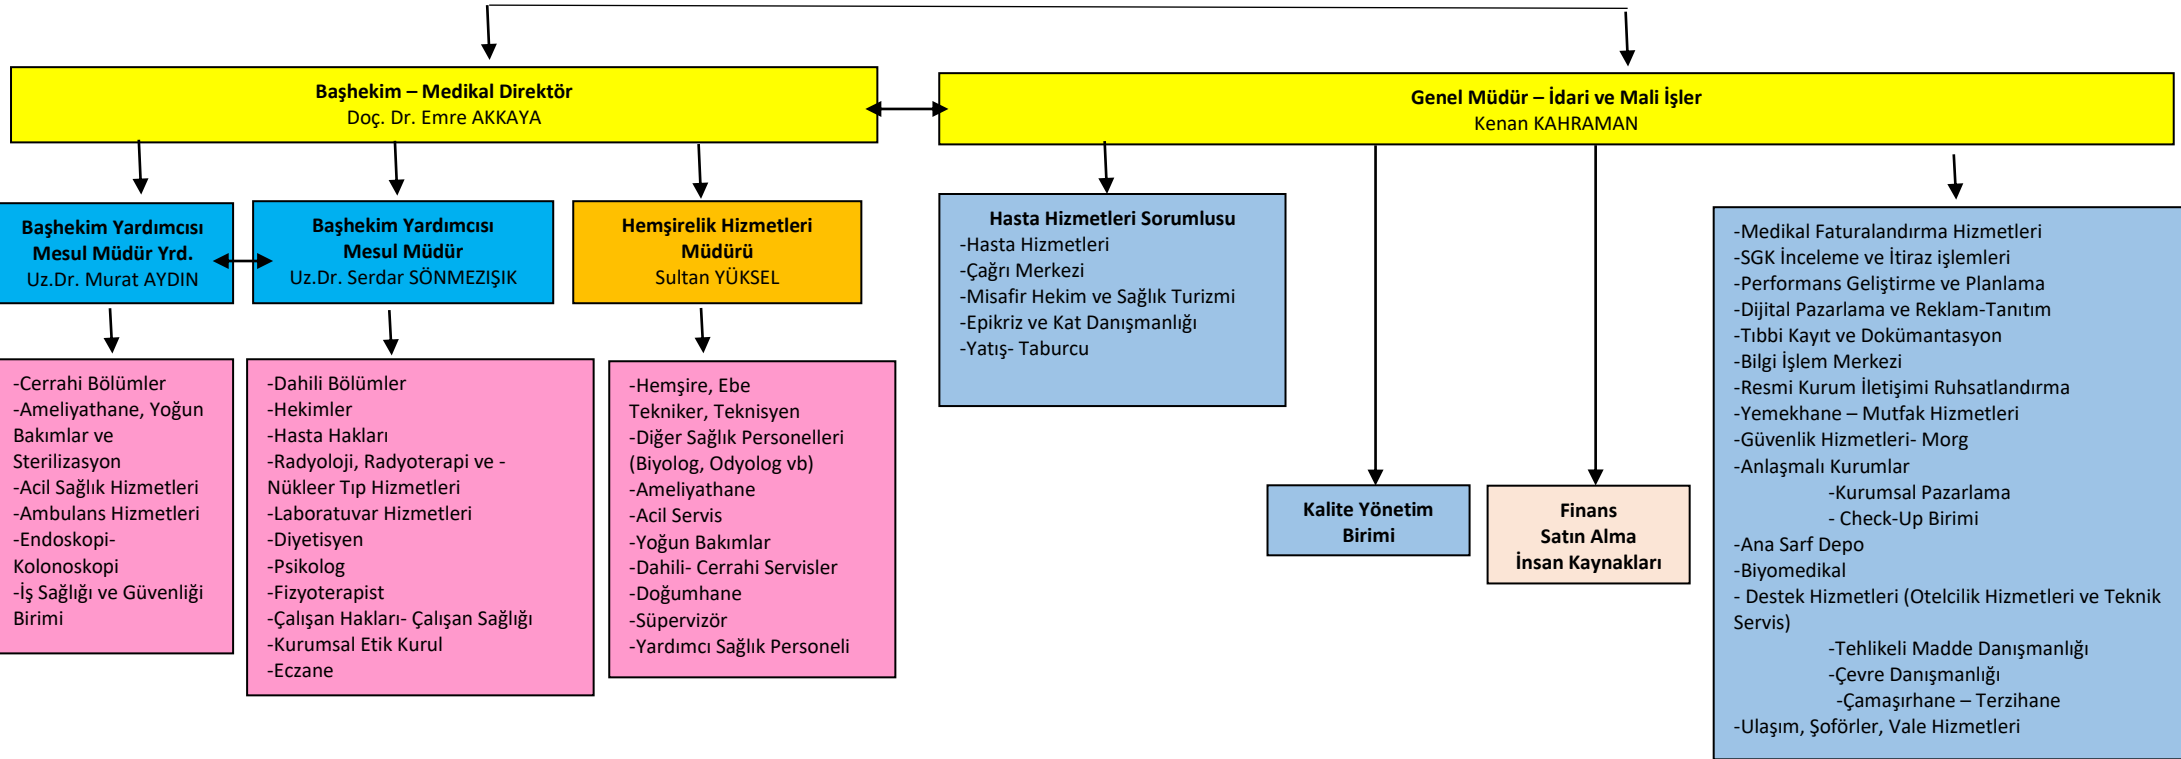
Başhekim – Medikal Direktör
Doç. Dr. Emre AKKAYA

Genel Müdür – İdari ve Mali İşler
Kenan KAHRAMAN

Başhekim Yardımcısı
Mesul Müdür Yrd.
Uz.Dr. Murat AYDIN

Başhekim Yardımcısı
Mesul Müdür
Uz.Dr. Serdar SÖNMEZIŞIK

Hemşirelik Hizmetleri
Müdürü
Sultan YÜKSEL

Hasta Hizmetleri Sorumlusu
-Hasta Hizmetleri
-Çağrı Merkezi
-Misafir Hekim ve Sağlık Turizmi
-Epikriz ve Kat Danışmanlığı
-Yatış- Taburcu

-Medikal Faturalandırma Hizmetleri
-SGK İnceleme ve İtiraz işlemleri
-Performans Geliştirme ve Planlama
-Dijital Pazarlama ve Reklam-Tanıtım
-Tıbbi Kayıt ve Dokümantasyon
-Bilgi İşlem Merkezi
-Resmi Kurum İletişimi Ruhsatlandırma
-Yemekhane – Mutfak Hizmetleri
-Güvenlik Hizmetleri- Morg
-Anlaşmalı Kurumlar
-Kurumsal Pazarlama
- Check-Up Birimi
-Ana Sarf Depo
-Biyomedikal
- Destek Hizmetleri (Otelcilik Hizmetleri ve Teknik Servis)
-Tehlikeli Madde Danışmanlığı
-Çevre Danışmanlığı
-Çamaşırhane – Terzihane
-Ulaşım, Şoförler, Vale Hizmetleri

-Cerrahi Bölümler
-Ameliyathane, Yoğun Bakımlar ve Sterilizasyon
-Acil Sağlık Hizmetleri
-Ambulans Hizmetleri
-Endoskopi-Kolonoskopi
-İş Sağlığı ve Güvenliği Birimi

-Dahili Bölümler
-Hekimler
-Hasta Hakları
-Radyoloji, Radyoterapi ve -Nükleer Tıp Hizmetleri
-Laboratuvar Hizmetleri
-Diyetisyen
-Psikolog
-Fizyoterapist
-Çalışan Hakları- Çalışan Sağlığı
-Kurumsal Etik Kurul
-Eczane

-Hemşire, Ebe Tekniker, Teknisyen
-Diğer Sağlık Personelleri (Biyolog, Odyolog vb)
-Ameliyathane
-Acil Servis
-Yoğun Bakımlar
-Dahili- Cerrahi Servisler
-Doğumhane
-Süpervizör
-Yardımcı Sağlık Personeli

Kalite Yönetim
Birimi

Finans
Satın Alma
İnsan Kaynakları